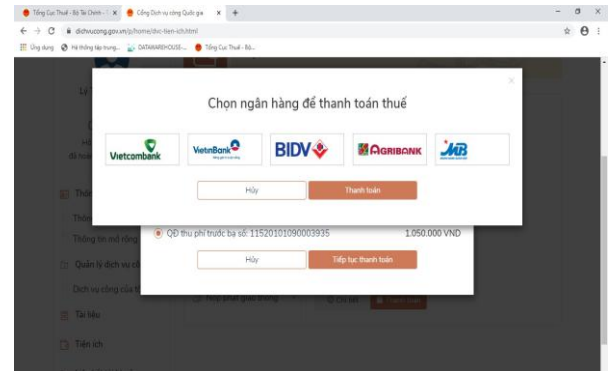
Tổng Cục Thuế - Bộ Tài Chính - ✕
Cổng Dịch vụ công Quốc gia ✕
+
dichvucong.gov.vn/p/home/dvc-tien-ich.html
Ứng dụng
Hệ thống tập trung...
DATAWAREHOUSE-...
Tổng Cục Thuế - Bộ...

Chọn ngân hàng để thanh toán thuế

Vietcombank
VietinBank
BIDV
AGRIBANK
MB

Hủy
Thanh toán

QĐ thu phí trước bạ số: 11520101090003935
1.050.000 VND
Hủy
Tiếp tục thanh toán

Quản lý dịch vụ c
Dịch vụ công của t
Tài liệu
Tiện ích
Thông tin mở rộng
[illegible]